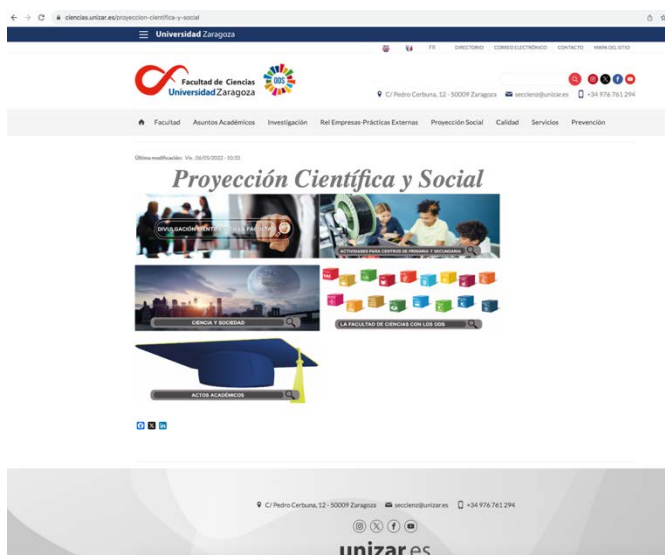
ciencias.unizar.es/proyeccion-cientifica-y-social

Universidad Zaragoza

FR DIRECTORIO CORREO ELECTRÓNICO CONTACTO MAPA DEL SITIO

Facultad de Ciencias Universidad Zaragoza

ODS

C/ Pedro Cerbuna, 12 - 50009 Zaragoza seccienz@unizar.es +34 976 761 294

Facultad Asuntos Académicos Investigación Rel Empresas-Prácticas Externas Proyección Social Calidad Servicios Prevención

Última modificación: Vie, 06/05/2022 - 10:55

Proyección Científica y Social

DIVULGACIÓN CIENTÍFICA EN LA FACULTAD

ACTIVIDADES PARA CENTROS DE PRIMARIA Y SECUNDARIA

CIENCIA Y SOCIEDAD

LA FACULTAD DE CIENCIAS CON LOS ODS

ACTOS ACADÉMICOS

C/ Pedro Cerbuna, 12 - 50009 Zaragoza seccienz@unizar.es +34 976 761 294

unizar.es